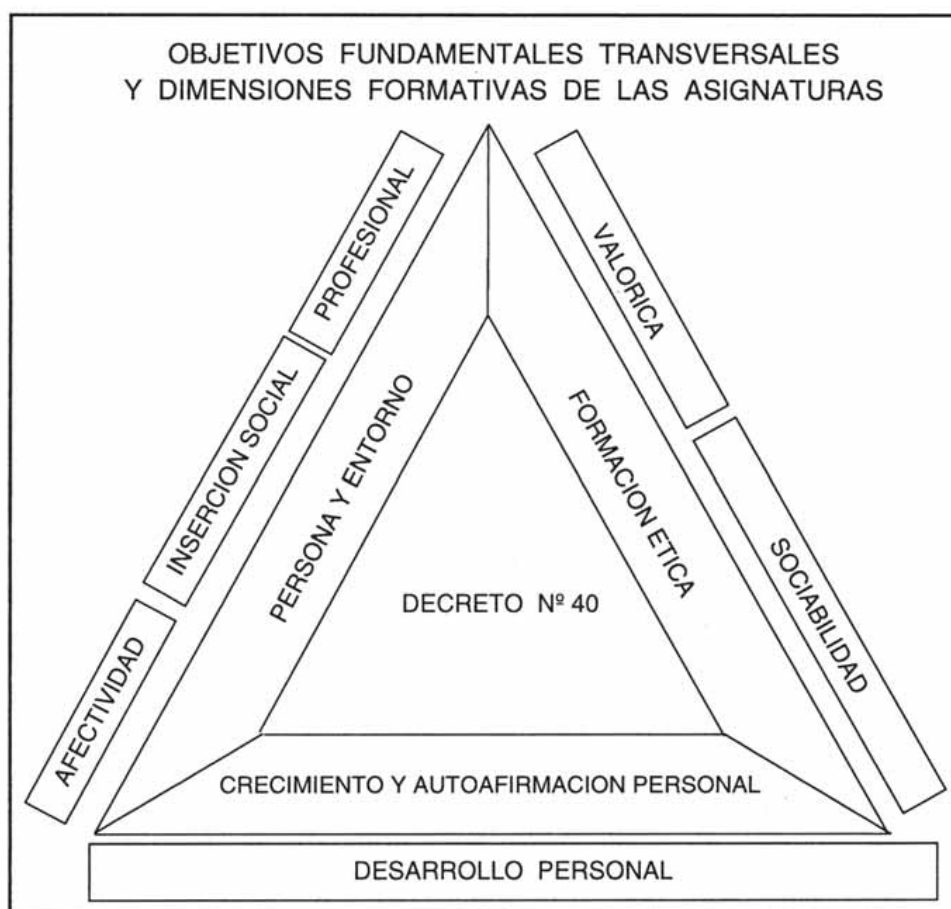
OBJETIVOS FUNDAMENTALES TRANSVERSALES
Y DIMENSIONES FORMATIVAS DE LAS ASIGNATURAS

PROFESIONAL

INSERCION SOCIAL

AFECTIVIDAD

PERSONA Y ENTORNO

VALORICA

SOCIABILIDAD

FORMACION ETICA

DECRETO Nº 40

CRECIMIENTO Y AUTOAFIRMACION PERSONAL

DESARROLLO PERSONAL